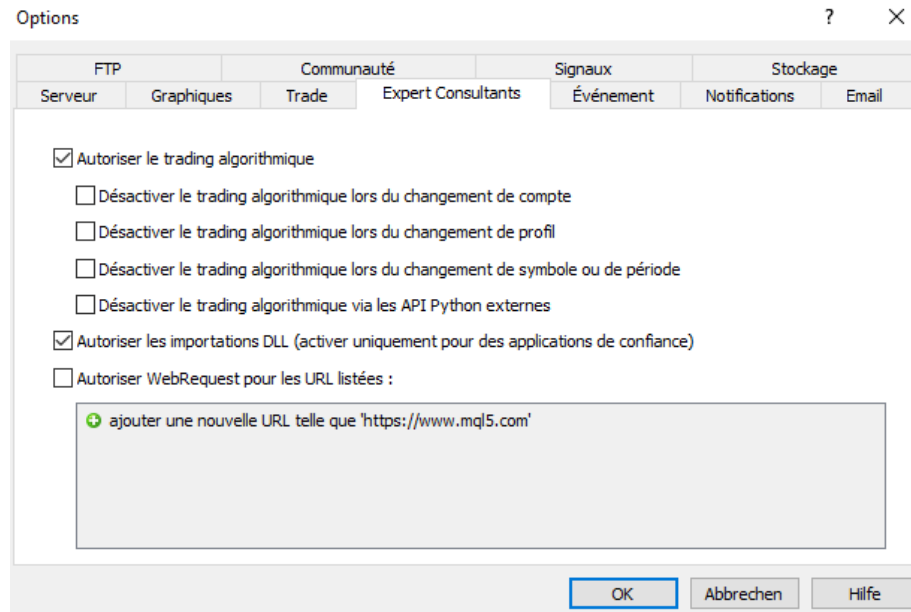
Options

?

FTP
Communauté
Signaux
Stockage
Serveur
Graphiques
Trade
Expert Consultants
Événement
Notifications
Email

Autoriser le trading algorithmique

Désactiver le trading algorithmique lors du changement de compte

Désactiver le trading algorithmique lors du changement de profil

Désactiver le trading algorithmique lors du changement de symbole ou de période

Désactiver le trading algorithmique via les API Python externes

Autoriser les importations DLL (activer uniquement pour des applications de confiance)

Autoriser WebRequest pour les URL listées :

ajouter une nouvelle URL telle que 'https://www.mql5.com'

OK
Abbrechen
Hilfe